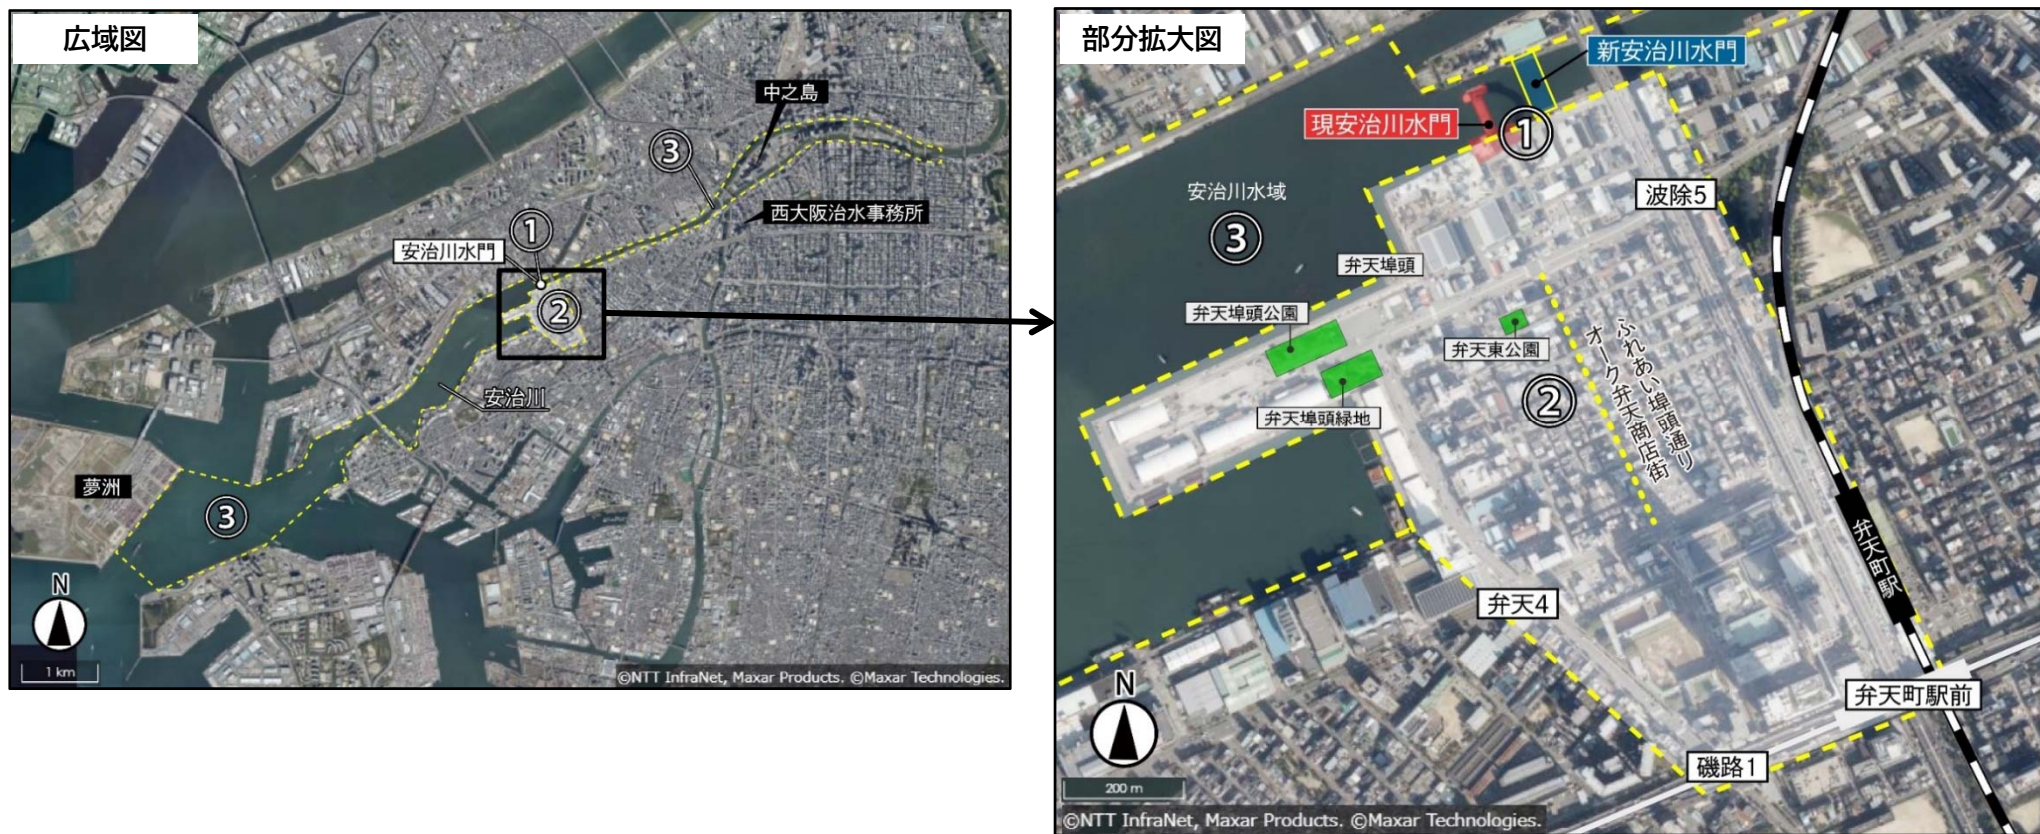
広域図

中之島
③
西大阪治水事務所
①
安治川水門
②
安治川
夢洲
③
N
1 km
©NTT InfraNet, Maxar Products. ©Maxar Technologies.

部分拡大図

新安治川水門
現安治川水門
①
波除5
安治川水域
③
弁天埠頭
弁天埠頭公園
弁天東公園
ふれあい埠頭通り
オーク弁天商店街
②
弁天埠頭緑地
弁天町駅
弁天4
弁天町駅前
N
200 m
磯路1
©NTT InfraNet, Maxar Products. ©Maxar Technologies.